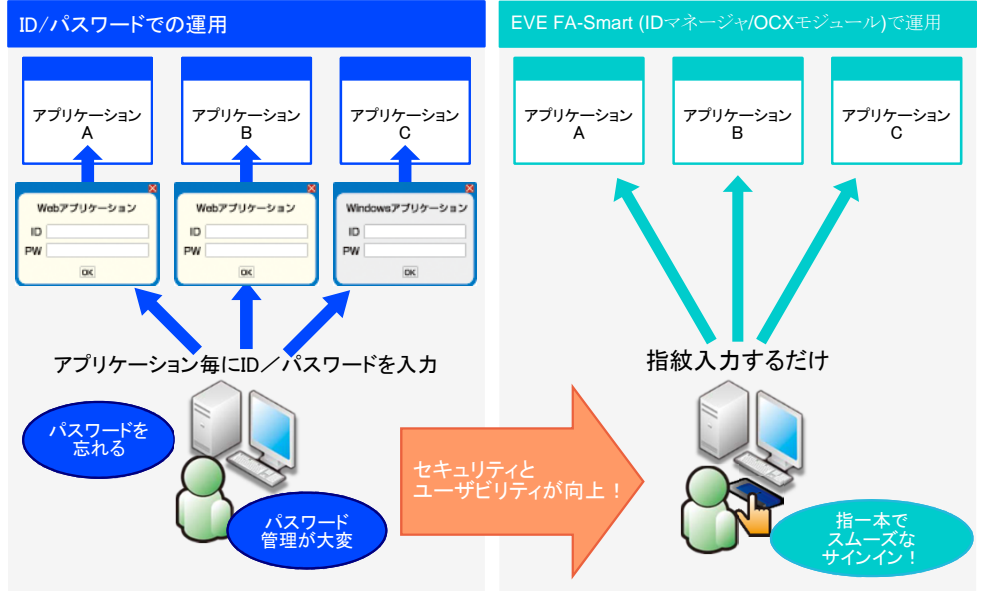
ID/パスワードでの運用

アプリケーション A

アプリケーション B

アプリケーション C

Webアプリケーション
ID
PW
OK

Webアプリケーション
ID
PW
OK

Windowsアプリケーション
ID
PW
OK

アプリケーション毎にID／パスワードを入力

パスワードを忘れる

パスワード管理が大変

セキュリティとユーザビリティが向上！

EVE FA-Smart (IDマネージャ/OCXモジュール)で運用

アプリケーション A

アプリケーション B

アプリケーション C

指紋入力するだけ

指一本でスムーズなサインイン！